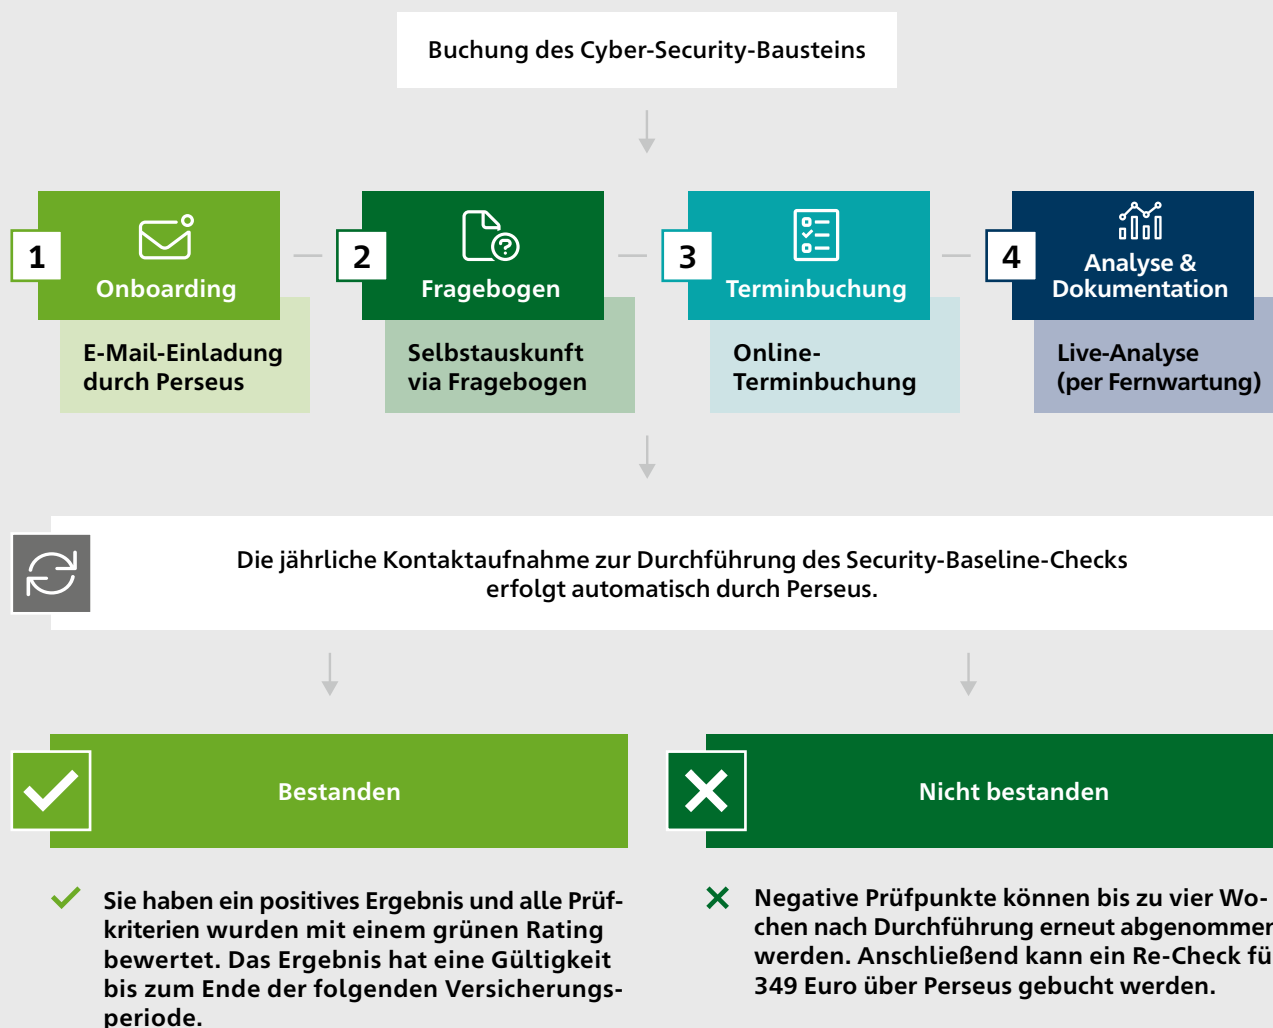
Buchung des Cyber-Security-Bausteins

1
Onboarding
E-Mail-Einladung durch Perseus

2
Fragebogen
Selbstauskunft via Fragebogen

3
Terminbuchung
Online-Terminbuchung

4
Analyse & Dokumentation
Live-Analyse (per Fernwartung)

Die jährliche Kontaktaufnahme zur Durchführung des Security-Baseline-Checks erfolgt automatisch durch Perseus.

Bestanden

Nicht bestanden

Sie haben ein positives Ergebnis und alle Prüfkriterien wurden mit einem grünen Rating bewertet. Das Ergebnis hat eine Gültigkeit bis zum Ende der folgenden Versicherungsperiode.

Negative Prüfpunkte können bis zu vier Wochen nach Durchführung erneut abgenommen werden. Anschließend kann ein Re-Check fü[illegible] 349 Euro über Perseus gebucht werden.